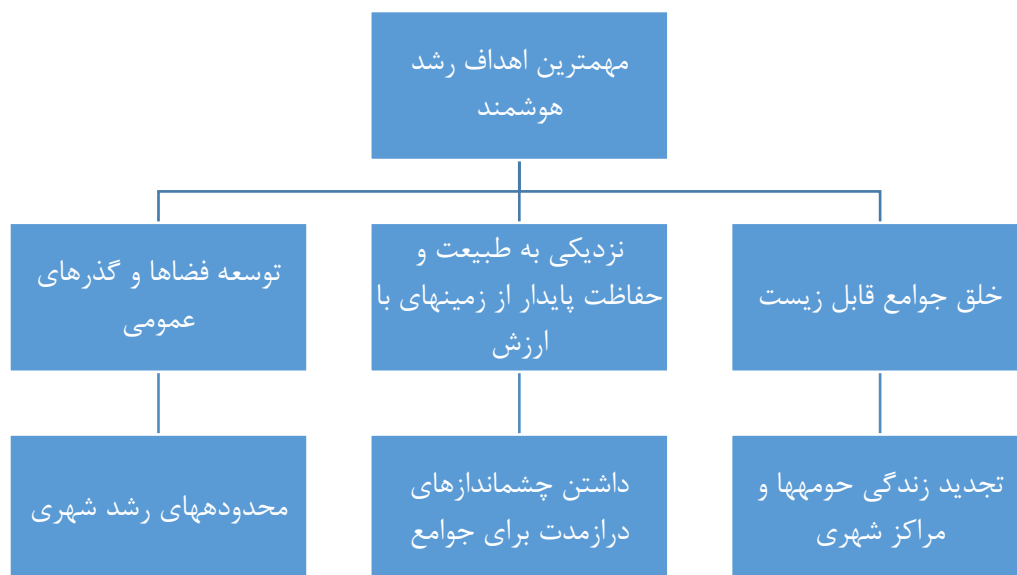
مهمترین اهداف رشد هوشمند

خلق جوامع قابل زیست

نزدیکی به طبیعت و حفاظت پایدار از زمینهای با ارزش

توسعه فضاها و گذرهای عمومی

تجدید زندگی حومهها و مراکز شهری

داشتن چشماندازهای درازمدت برای جوامع

محدودههای رشد شهری